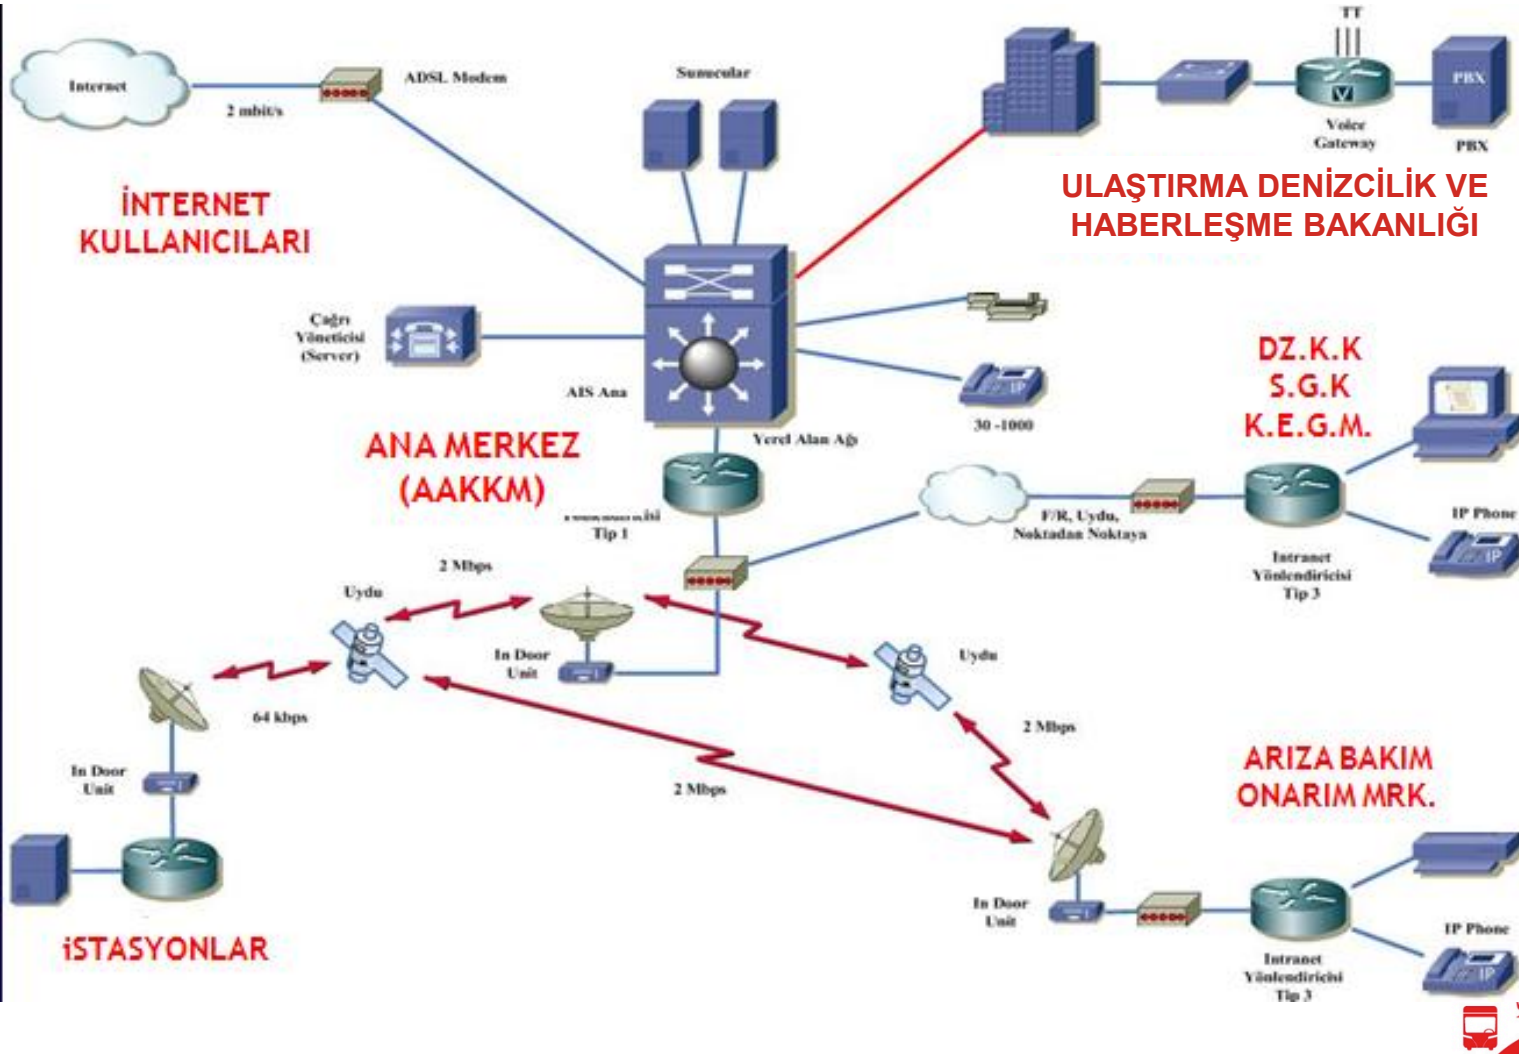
Internet

2 mbit/s

ADSL Modem

Sunucular

TT

Voice Gateway

PBX

PBX

ULAŞTIRMA DENİZCİLİK VE HABERLEŞME BAKANLIĞI

İNTERNET KULLANICILARI

Çağrı Yöneticisi (Server)

AIS Ana

30 -1000

Yerel Alan Ağı

ANA MERKEZ (AAKKM)

DZ.K.K S.G.K K.E.G.M.

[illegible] Tip 1

F/R, Uydu, Noktadan Noktaya

IP Phone

Intranet Yönlendiricisi Tip 3

2 Mbps

Uydu

In Door Unit

Uydu

64 kbps

2 Mbps

In Door Unit

ARIZA BAKIM ONARIM MRK.

2 Mbps

In Door Unit

IP Phone

Intranet Yönlendiricisi Tip 3

İSTASYONLAR